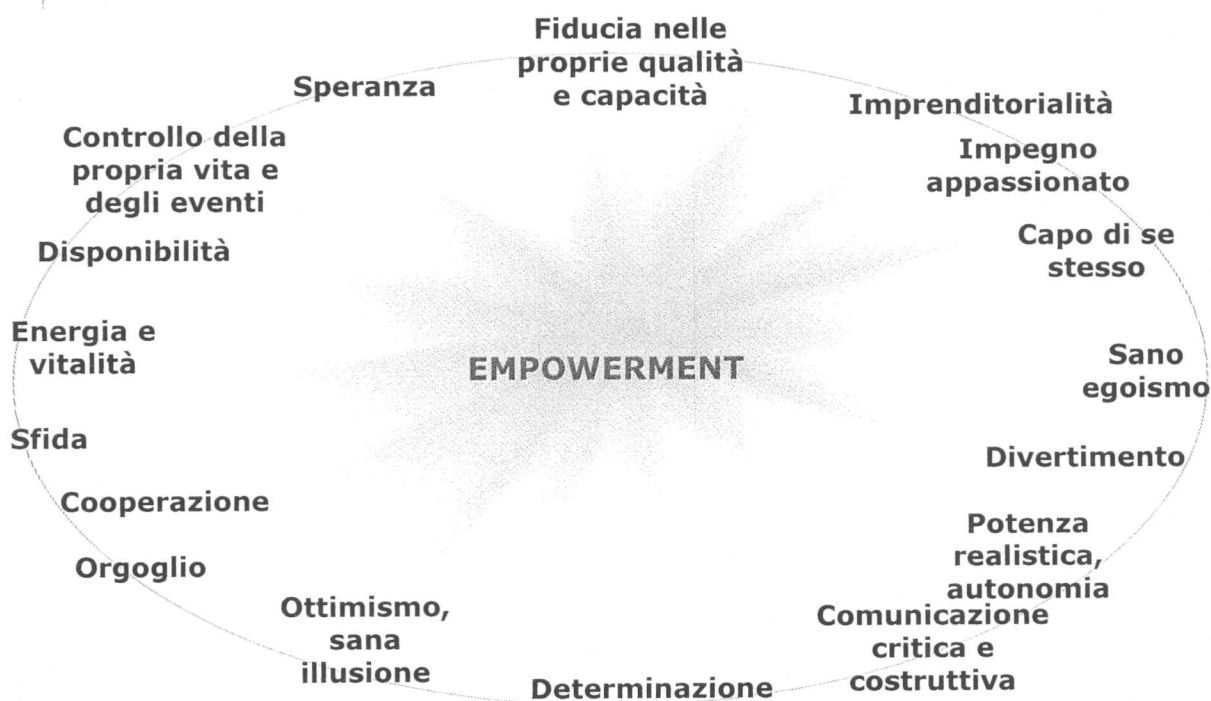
Fiducia nelle proprie qualità e capacità

Speranza

Imprenditorialità

Controllo della propria vita e degli eventi

Impegno appassionato

Disponibilità

Capo di se stesso

Energia e vitalità

EMPOWERMENT

Sano egoismo

Sfida

Divertimento

Cooperazione

Potenza realistica, autonomia

Orgoglio

Ottimismo, sana illusione

Comunicazione critica e costruttiva

Determinazione